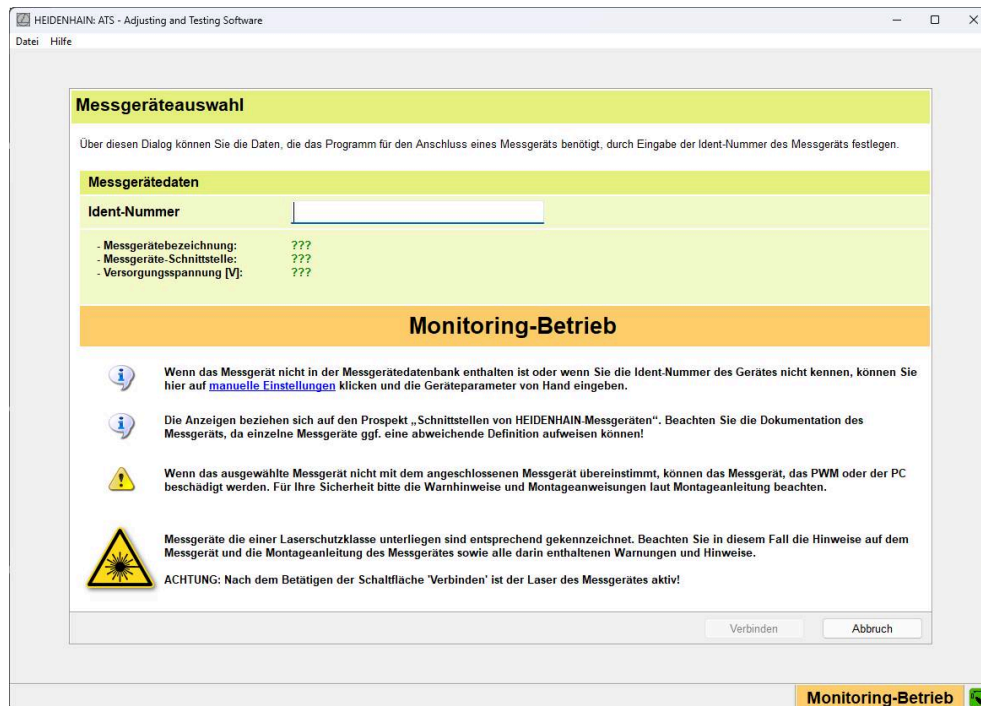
HEIDENHAIN: ATS - Adjusting and Testing Software

Datei Hilfe

Messgeräteauswahl

Über diesen Dialog können Sie die Daten, die das Programm für den Anschluss eines Messgeräts benötigt, durch Eingabe der Ident-Nummer des Messgeräts festlegen.

Messgerätedaten

Ident-Nummer

- Messgerätebezeichnung: ???
- Messgeräte-Schnittstelle: ???
- Versorgungsspannung [V]: ???

Monitoring-Betrieb

Wenn das Messgerät nicht in der Messgerätedatenbank enthalten ist oder wenn Sie die Ident-Nummer des Gerätes nicht kennen, können Sie hier auf manuelle Einstellungen klicken und die Geräteparameter von Hand eingeben.

Die Anzeigen beziehen sich auf den Prospekt „Schnittstellen von HEIDENHAIN-Messgeräten". Beachten Sie die Dokumentation des Messgeräts, da einzelne Messgeräte ggf. eine abweichende Definition aufweisen können!

Wenn das ausgewählte Messgerät nicht mit dem angeschlossenen Messgerät übereinstimmt, können das Messgerät, das PWM oder der PC beschädigt werden. Für Ihre Sicherheit bitte die Warnhinweise und Montageanweisungen laut Montageanleitung beachten.

Messgeräte die einer Laserschutzklasse unterliegen sind entsprechend gekennzeichnet. Beachten Sie in diesem Fall die Hinweise auf dem Messgerät und die Montageanleitung des Messgerätes sowie alle darin enthaltenen Warnungen und Hinweise.

ACHTUNG: Nach dem Betätigen der Schaltfläche 'Verbinden' ist der Laser des Messgerätes aktiv!

Verbinden Abbruch

Monitoring-Betrieb